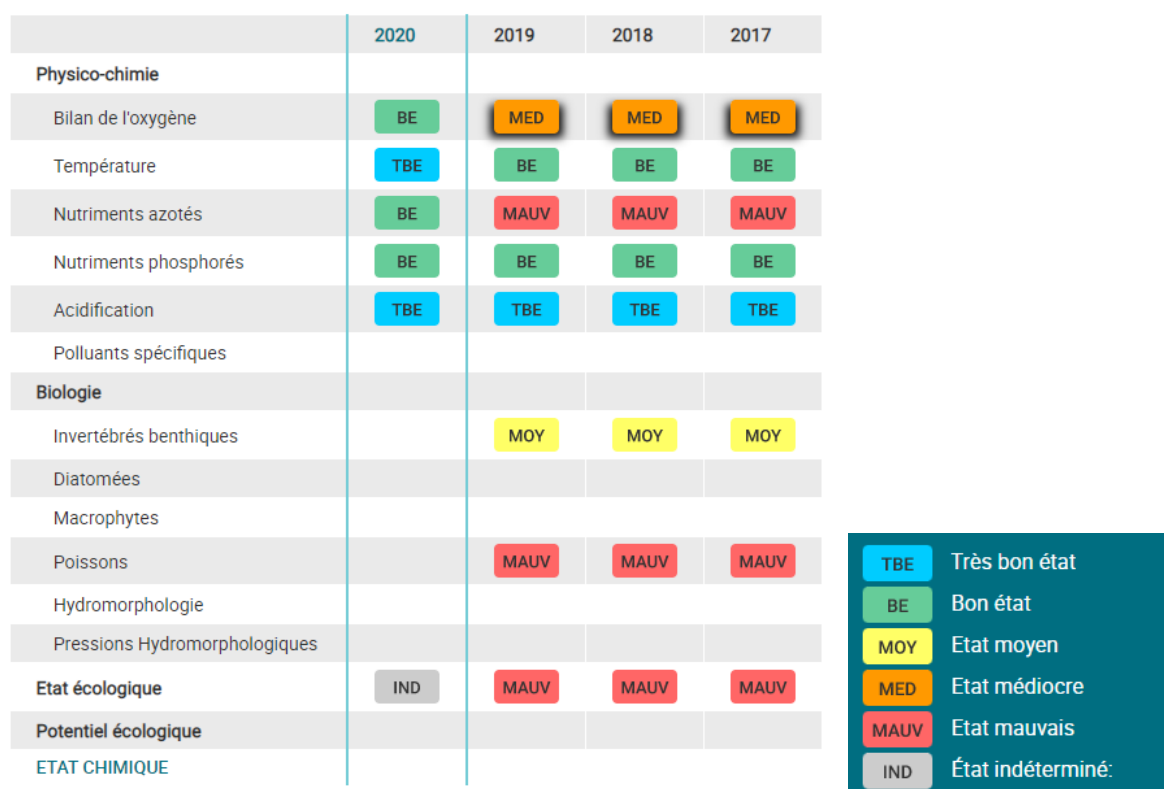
| | 2020 | 2019 | 2018 | 2017 |
|---|---|---|---|---|
| Physico-chimie | | | | |
| Bilan de l'oxygène | BE | MED | MED | MED |
| Température | TBE | BE | BE | BE |
| Nutriments azotés | BE | MAUV | MAUV | MAUV |
| Nutriments phosphorés | BE | BE | BE | BE |
| Acidification | TBE | TBE | TBE | TBE |
| Polluants spécifiques | | | | |
| Biologie | | | | |
| Invertébrés benthiques | | MOY | MOY | MOY |
| Diatomées | | | | |
| Macrophytes | | | | |
| Poissons | | MAUV | MAUV | MAUV |
| Hydromorphologie | | | | |
| Pressions Hydromorphologiques | | | | |
| Etat écologique | IND | MAUV | MAUV | MAUV |
| Potentiel écologique | | | | |
| ETAT CHIMIQUE | | | | |

TBE Très bon état
BE Bon état
MOY Etat moyen
MED Etat médiocre
MAUV Etat mauvais
IND État indéterminé: